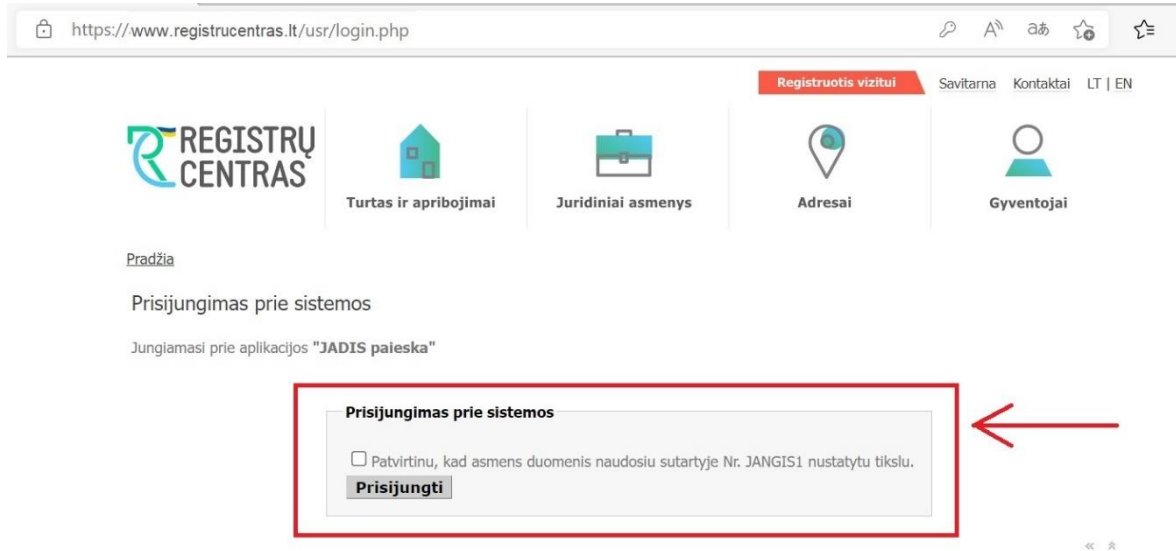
https://www.registrucentras.lt/usr/login.php

Registruotis vizitui Savitarna Kontaktai LT | EN

REGISTRŲ CENTRAS

Turtas ir apribojimai

Juridiniai asmenys

Adresai

Gyventojai

Pradžia

Prisijungimas prie sistemos

Jungiamasi prie aplikacijos "JADIS paieska"

Prisijungimas prie sistemos

Patvirtinu, kad asmens duomenis naudosiu sutartyje Nr. JANGIS1 nustatytu tikslu.

Prisijungti